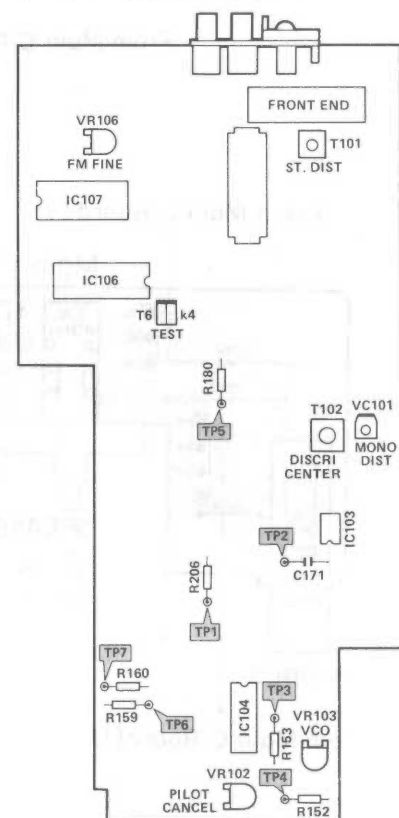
FRONT END

VR106
FM FINE

T101
ST. DIST

IC107

IC106

T6 k4
TEST

R180

TP5

T102
DISCRI
CENTER

VC101
MONO
DIST

IC103

TP2

C171

R206

TP1

TP7
R160

R159

TP6

IC104

TP3

R153

VR103
VCO

VR102
PILOT
CANCEL

TP4

R152